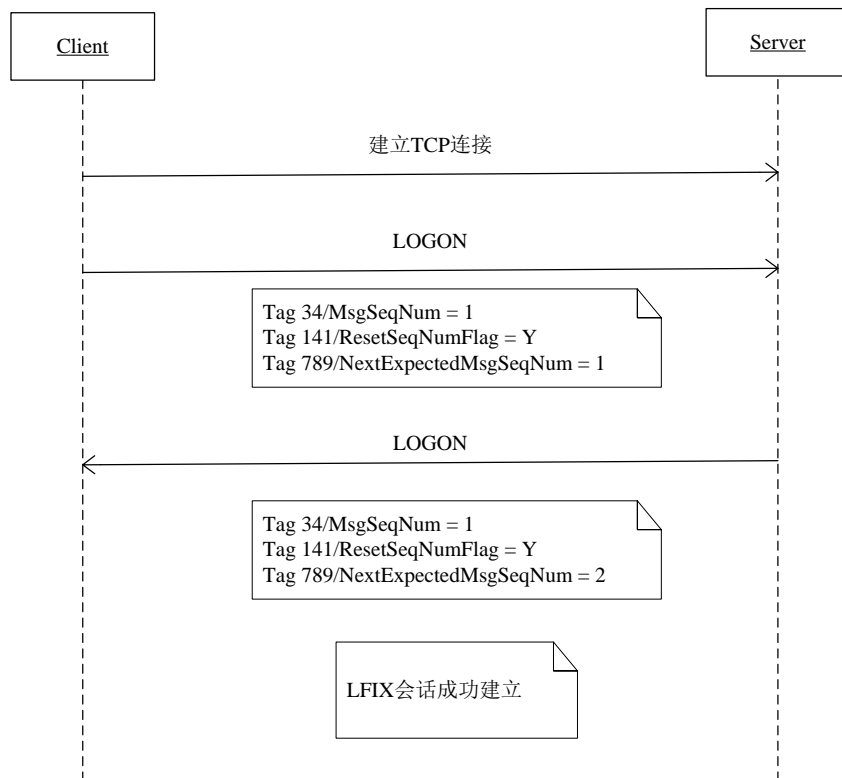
Client

Server

建立TCP连接

LOGON

Tag 34/MsgSeqNum = 1
Tag 141/ResetSeqNumFlag = Y
Tag 789/NextExpectedMsgSeqNum = 1

LOGON

Tag 34/MsgSeqNum = 1
Tag 141/ResetSeqNumFlag = Y
Tag 789/NextExpectedMsgSeqNum = 2

LFIX会话成功建立